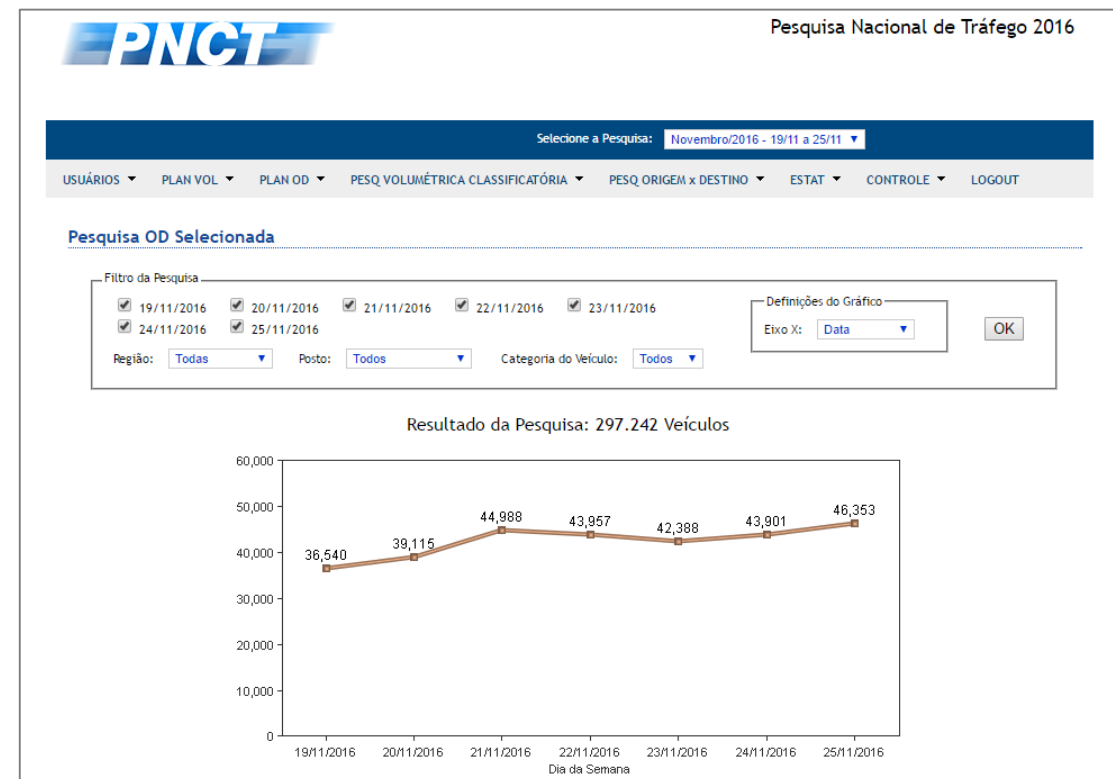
PNCT

Pesquisa Nacional de Tráfego 2016

Selecione a Pesquisa: Novembro/2016 - 19/11 a 25/11

USUÁRIOS PLAN VOL PLAN OD PESQ VOLUMÉTRICA CLASSIFICATÓRIA PESQ ORIGEM x DESTINO ESTAT CONTROLE LOGOUT

Pesquisa OD Selecionada

Filtro da Pesquisa

19/11/2016 20/11/2016 21/11/2016 22/11/2016 23/11/2016 24/11/2016 25/11/2016

Região: Todas Posto: Todos Categoria do Veículo: Todos

Definições do Gráfico

Eixo X: Data

OK

Resultado da Pesquisa: 297.242 Veículos

60,000
50,000
40,000
30,000
20,000
10,000
0

36,540 39,115 44,988 43,957 42,388 43,901 46,353

19/11/2016 20/11/2016 21/11/2016 22/11/2016 23/11/2016 24/11/2016 25/11/2016

Dia da Semana